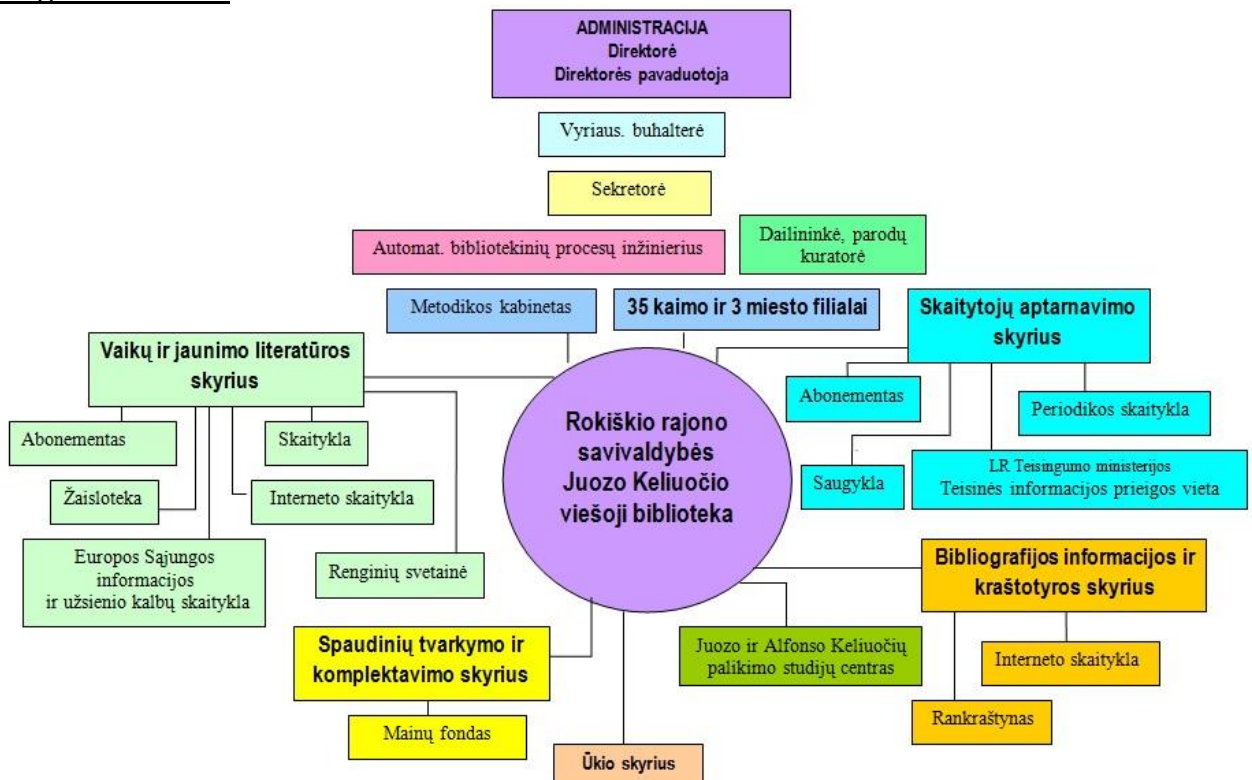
ADMINISTRACIJA
Direktorė
Direktorės pavaduotoja

Vyriaus. buhalterė

Sekretorė

Automat. bibliotekinių procesų inžinierius

Dailininkė, parodų kuratorė

Metodikos kabinetas

35 kaimo ir 3 miesto filialai

Skaitytojų aptarnavimo skyrius

Vaikų ir jaunimo literatūros skyrius

Abonementas

Skaitykla

Žaisloteka

Interneto skaitykla

Europos Sąjungos informacijos ir užsienio kalbų skaitykla

Renginių svetainė

Rokiškio rajono savivaldybės Juozo Keliuočio viešoji biblioteka

Abonementas

Periodikos skaitykla

Saugykla

LR Teisingumo ministerijos Teisinės informacijos prieigos vieta

Bibliografijos informacijos ir kraštotyros skyrius

Spaudinių tvarkymo ir komplektavimo skyrius

Juozo ir Alfonso Keliuočių palikimo studijų centras

Interneto skaitykla

Mainų fondas

Rankraštynas

Ūkio skyrius